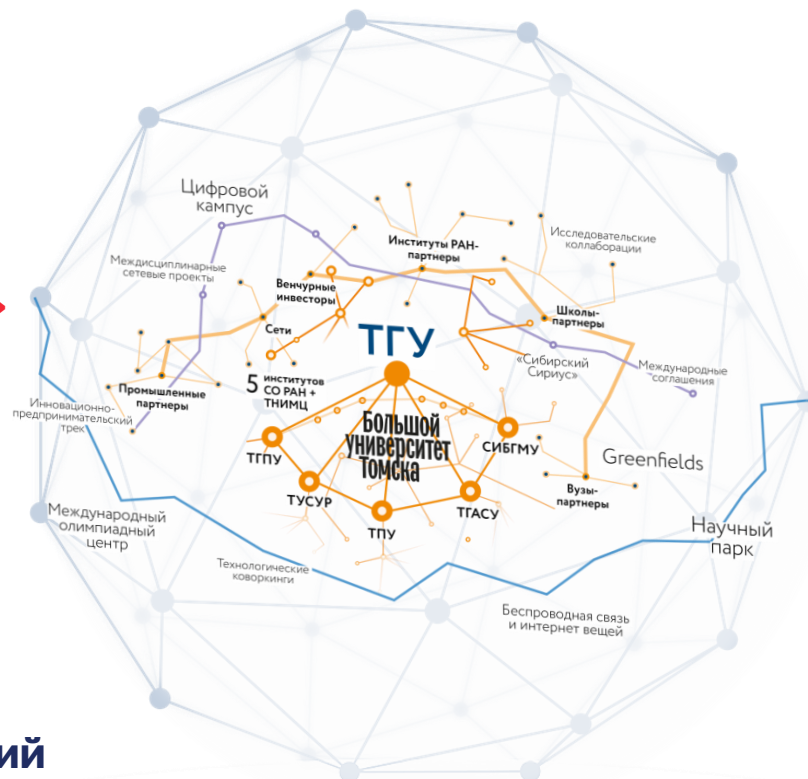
Цифровой кампус

Междисциплинарные сетевые проекты

Институты РАН-партнеры

Исследовательские коллаборации

Венчурные инвесторы

Сети

Школы-партнеры

ТГУ

«Сибирский Сириус»

Международные соглашения

Промышленные партнеры

5 институтов СО РАН + ТНИМЦ

Инновационно-предпринимательский трек

Большой университет Томска

ТГПУ

СИБГМУ

Greenfields

ТУСУР

ТГАСУ

Вузы-партнеры

ТПУ

Международный олимпиадный центр

Научный парк

Технологические коворкинги

Беспроводная связь и интернет вещей

ий